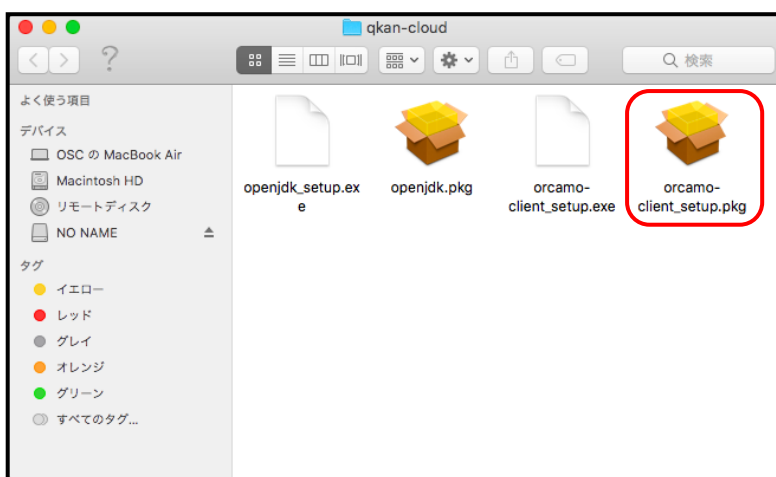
qkan-cloud

?

検索

よく使う項目

デバイス

OSC の MacBook Air

Macintosh HD

リモートディスク

NO NAME

タグ

イエロー

レッド

グレイ

オレンジ

グリーン

すべてのタグ...

openjdk_setup.exe

openjdk.pkg

orcamo-client_setup.exe

orcamo-client_setup.pkg